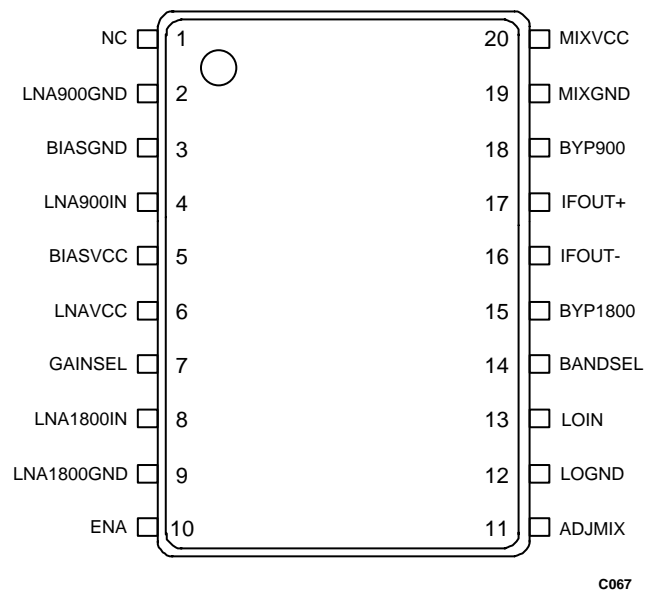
NC 1
LNA900GND 2
BIASGND 3
LNA900IN 4
BIASVCC 5
LNAVCC 6
GAINSEL 7
LNA1800IN 8
LNA1800GND 9
ENA 10

20 MIXVCC
19 MIXGND
18 BYP900
17 IFOUT+
16 IFOUT-
15 BYP1800
14 BANDSEL
13 LOIN
12 LOGND
11 ADJMIX

C067